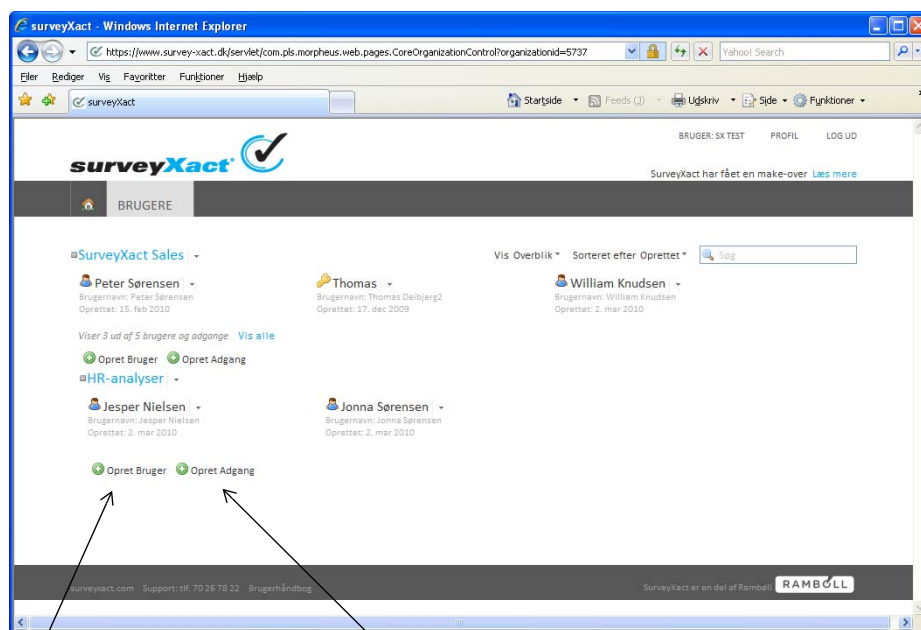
surveyXact - Windows Internet Explorer

https://www.survey-xact.dk/servlet/com.pls.morpheus.web.pages.CoreOrganizationControl?organizationid=5737

Yahoo! Search

Filer Rediger Vis Favoritter Funktioner Hjælp

surveyXact

Startside Feeds (J) Udskriv Side Funktioner

BRUGER: SX TEST PROFIL LOG UD

surveyXact

SurveyXact har fået en make-over Læs mere

BRUGERE

SurveyXact Sales

Vis Overblik Sorteret efter Oprettet Søg

Peter Sørensen
Brugernavn: Peter Sørensen
Oprettet: 15. feb 2010

Thomas
Brugernavn: Thomas Deibjerg2
Oprettet: 17. dec 2009

William Knudsen
Brugernavn: William Knudsen
Oprettet: 2. mar 2010

Viser 3 ud af 5 brugere og adgange Vis alle

Opret Bruger Opret Adgang

HR-analyser

Jesper Nielsen
Brugernavn: Jesper Nielsen
Oprettet: 2. mar 2010

Jonna Sørensen
Brugernavn: Jonna Sørensen
Oprettet: 2. mar 2010

Opret Bruger Opret Adgang

surveyxact.com Support: tlf. 70 26 78 22 Brugerhåndbog

SurveyXact er en del af Rambøll RAMBØLL